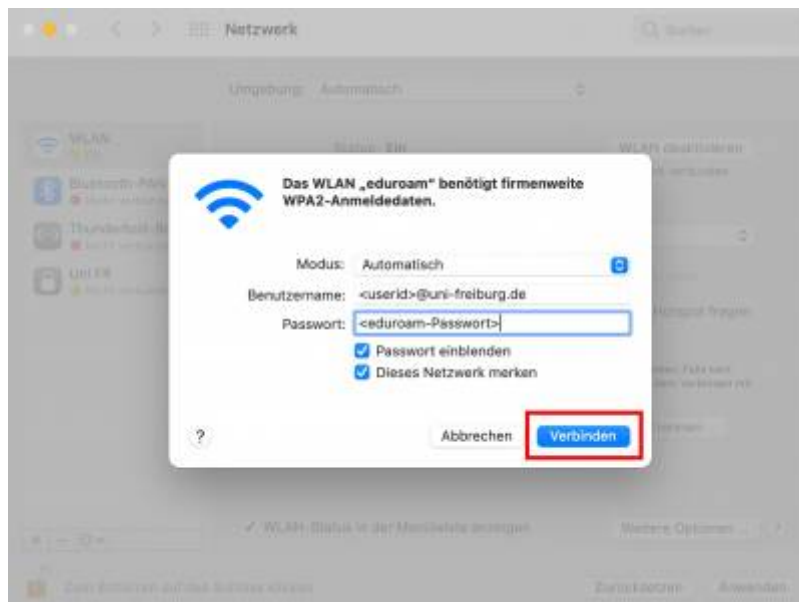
Netzwerk

Suchen

Umgebung: Automatisch

WLAN

Bluetooth-PAN

Thunderbolt-Bridge

Uni FR

Status: Ein

WLAN deaktivieren

Das WLAN „eduroam" benötigt firmenweite WPA2-Anmeldedaten.

Modus: Automatisch

Benutzername: <userid>@uni-freiburg.de

Passwort: <eduroam-Passwort>

Passwort einblenden

Dieses Netzwerk merken

?

Abbrechen

Verbinden

✓ WLAN-Status in der Menüleiste anzeigen

Weitere Optionen ...

?

Zum Schützen auf das Schloss klicken

Zurücksetzen

Anwenden